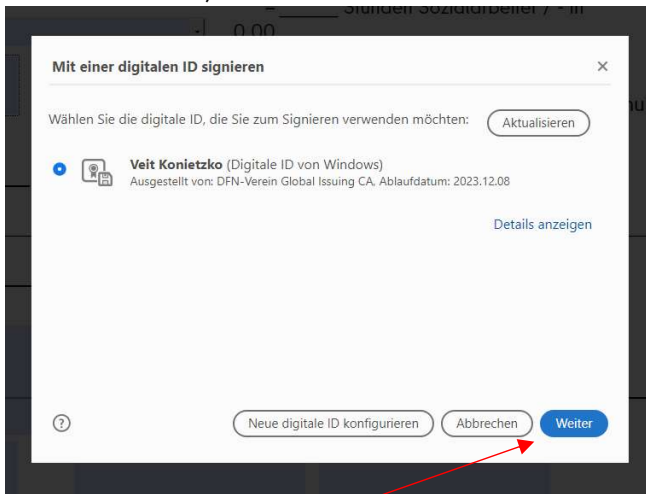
= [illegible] Stunden Sozialarbeiter / - in
0,00

Mit einer digitalen ID signieren ×

Wählen Sie die digitale ID, die Sie zum Signieren verwenden möchten: Aktualisieren

Veit Konietzko (Digitale ID von Windows)
Ausgestellt von: DFN-Verein Global Issuing CA, Ablaufdatum: 2023.12.08

Details anzeigen

?

Neue digitale ID konfigurieren Abbrechen Weiter